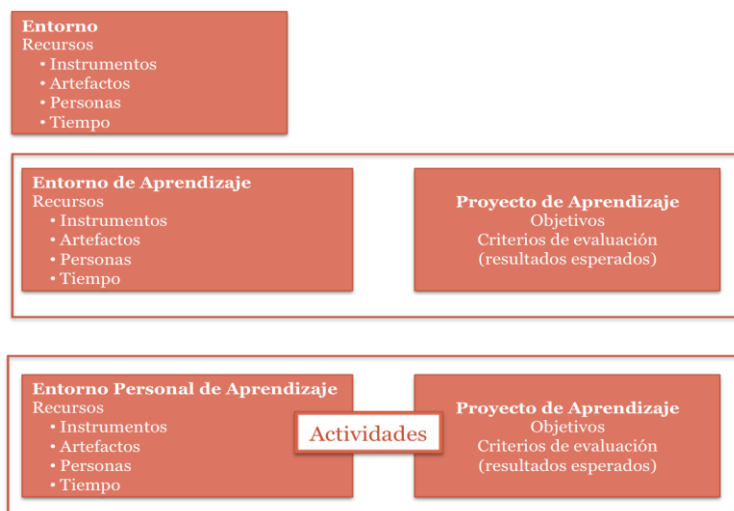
**Entorno**
Recursos
• Instrumentos
• Artefactos
• Personas
• Tiempo

**Entorno de Aprendizaje**
Recursos
• Instrumentos
• Artefactos
• Personas
• Tiempo

**Proyecto de Aprendizaje**
Objetivos
Criterios de evaluación
(resultados esperados)

**Entorno Personal de Aprendizaje**
Recursos
• Instrumentos
• Artefactos
• Personas
• Tiempo

Actividades

**Proyecto de Aprendizaje**
Objetivos
Criterios de evaluación
(resultados esperados)